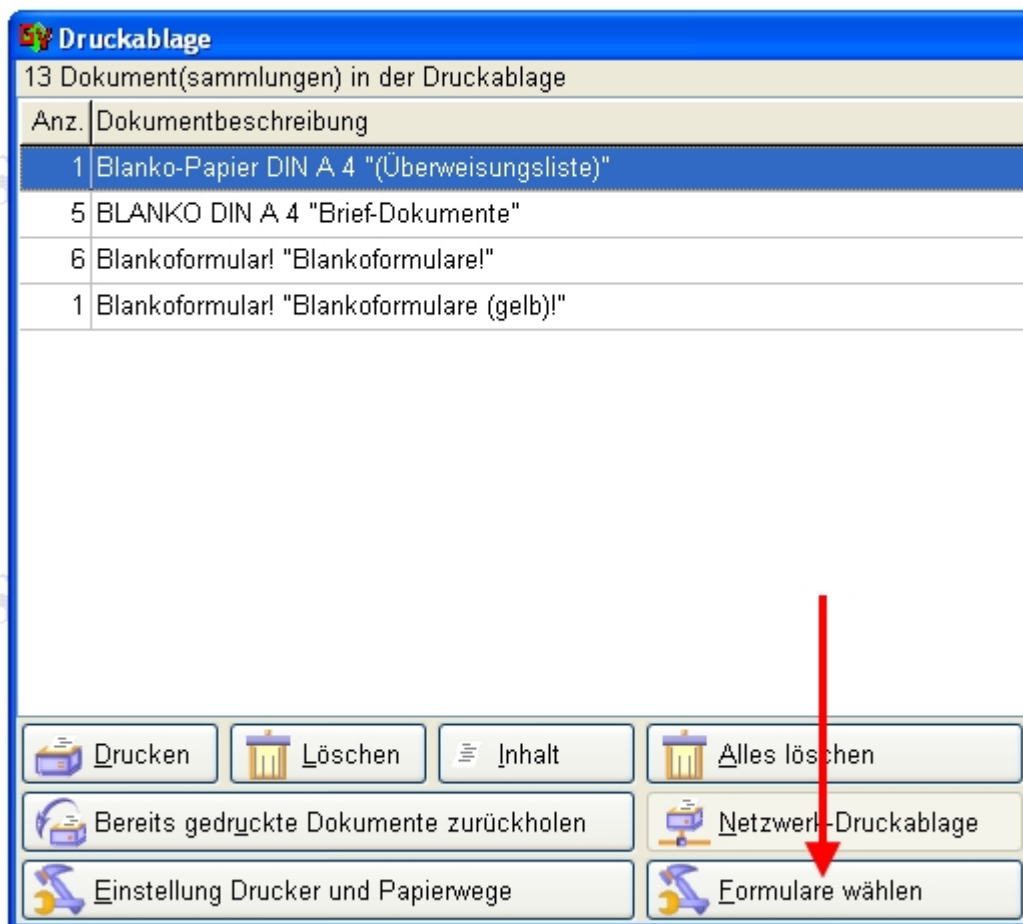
Druckablage

13 Dokument(sammlungen) in der Druckablage

| Anz. | Dokumentbeschreibung |
|---|---|
| 1 | Blanko-Papier DIN A 4 "(Überweisungsliste)" |
| 5 | BLANKO DIN A 4 "Brief-Dokumente" |
| 6 | Blankoformular! "Blankoformulare!" |
| 1 | Blankoformular! "Blankoformulare (gelb)!" |

Drucken
Löschen
Inhalt
Alles löschen
Bereits gedruckte Dokumente zurückholen
Netzwerk-Druckablage
Einstellung Drucker und Papierwege
Formulare wählen